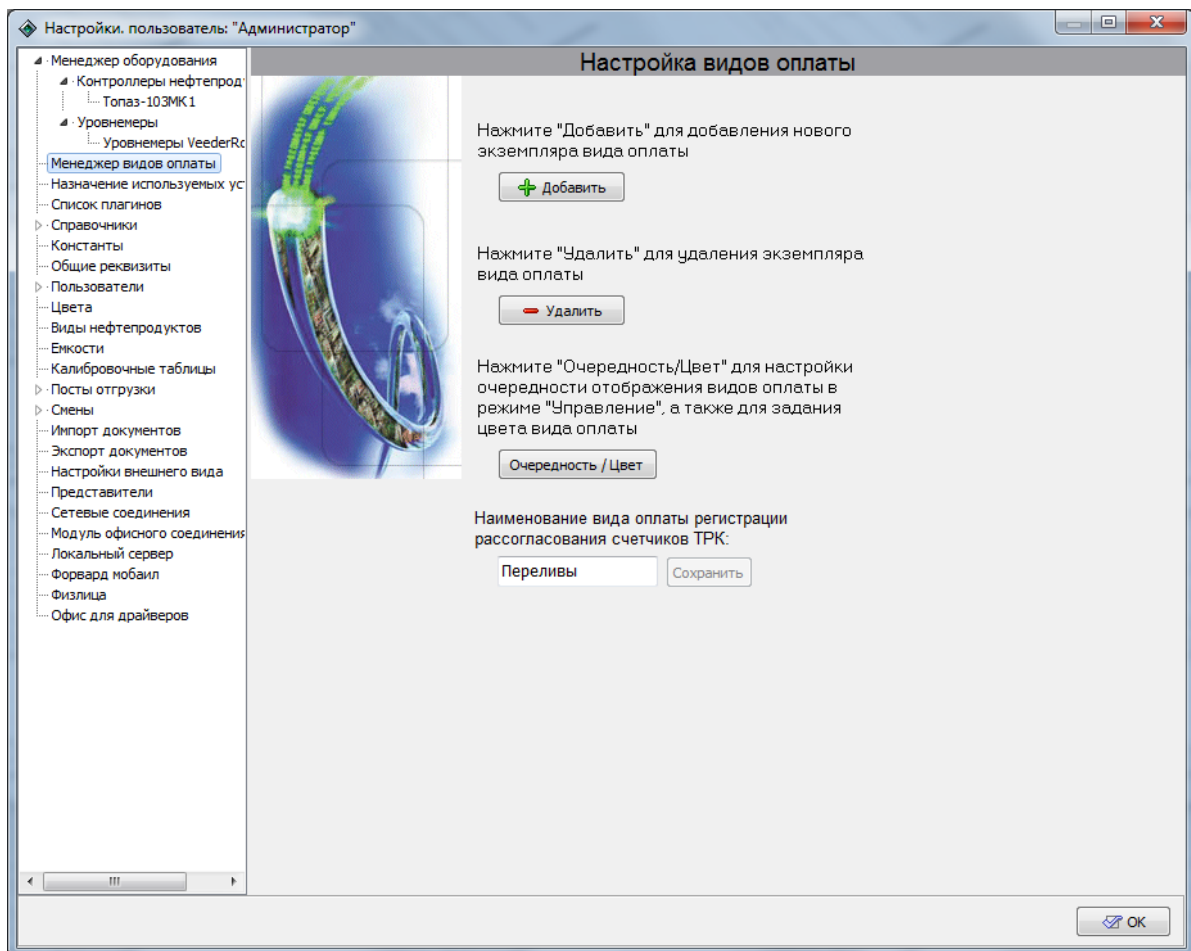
Настройки. пользователь: "Администратор"

Менеджер оборудования
Контроллеры нефтепрод
Топаз-103МК1
Уровнемеры
Уровнемеры VeederRo
Менеджер видов оплаты
Назначение используемых уст
Список плагинов
Справочники
Константы
Общие реквизиты
Пользователи
Цвета
Виды нефтепродуктов
Емкости
Калибровочные таблицы
Посты отгрузки
Смены
Импорт документов
Экспорт документов
Настройки внешнего вида
Представители
Сетевые соединения
Модуль офисного соединения
Локальный сервер
Форвард мобаил
Физлица
Офис для драйверов

Настройка видов оплаты

Нажмите "Добавить" для добавления нового экземпляра вида оплаты

Добавить

Нажмите "Удалить" для удаления экземпляра вида оплаты

Удалить

Нажмите "Очередность/Цвет" для настройки очередности отображения видов оплаты в режиме "Управление", а также для задания цвета вида оплаты

Очередность / Цвет

Наименование вида оплаты регистрации рассогласования счетчиков ТРК:

Переливы

Сохранить

OK